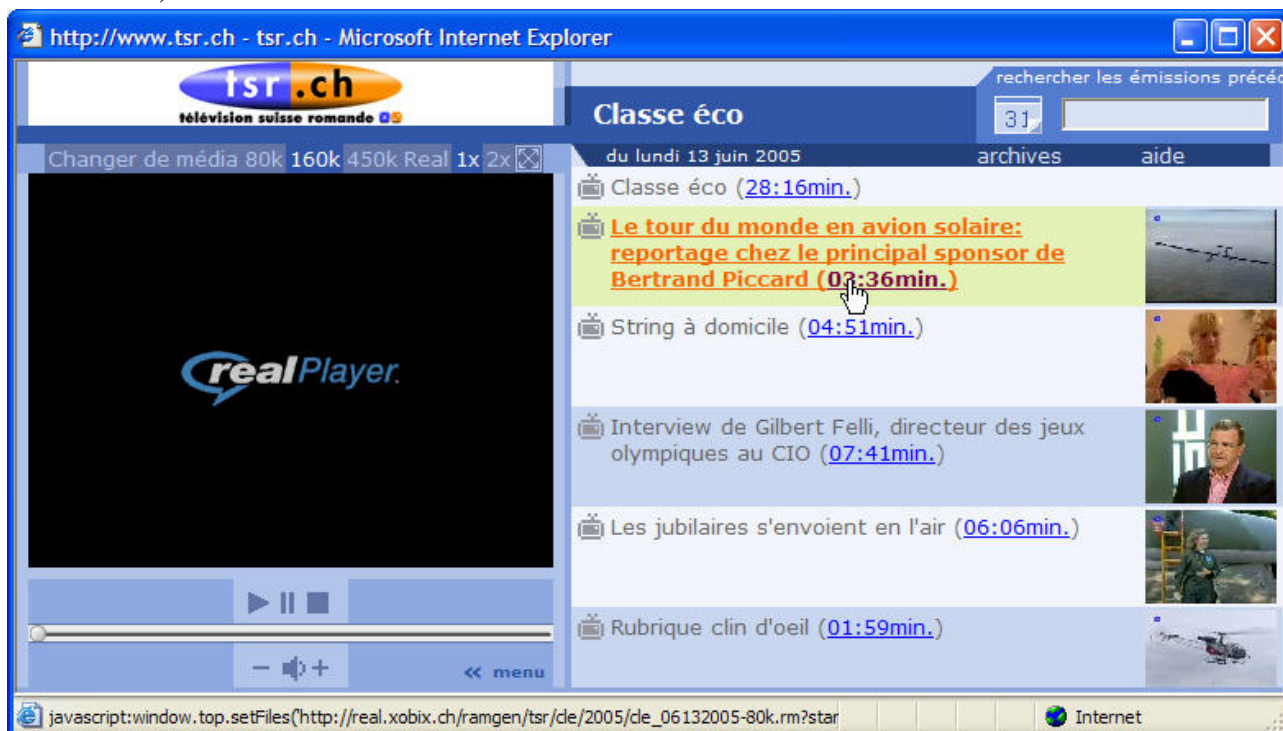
http://www.tsr.ch - tsr.ch - Microsoft Internet Explorer

tsr.ch
télévision suisse romande

Classe éco

rechercher les émissions précé

31

Changer de média 80k 160k 450k Real 1x 2x

du lundi 13 juin 2005 archives aide

Classe éco (28:16min.)

Le tour du monde en avion solaire: reportage chez le principal sponsor de Bertrand Piccard (03:36min.)

String à domicile (04:51min.)

Interview de Gilbert Felli, directeur des jeux olympiques au CIO (07:41min.)

Les jubilaires s'envoient en l'air (06:06min.)

Rubrique clin d'oeil (01:59min.)

realPlayer

« menu

javascript:window.top.setFiles('http://real.xobix.ch/ramgen/tsr/cle/2005/cle_06132005-80k.rm?star

Internet